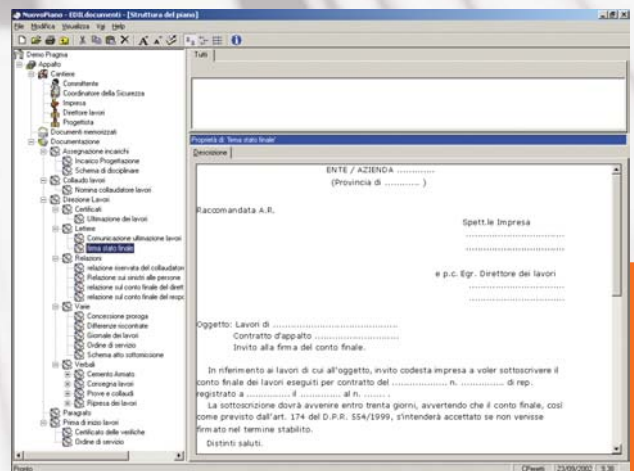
NuovoPiano - EDILdocumenti - [Struttura del piano]
File Modifica Visualizza Vai Help

Demo Pragma
Appalto
Cantiere
Committente
Coordinatore della Sicurezza
Impresa
Direttore lavori
Progettista
Documenti memorizzati
Documentazione
Assegnazione incarichi
Incarico Progettazione
Schema di disciplinare
Collaudo lavori
Nomina collaudatore lavori
Direzione Lavori
Certificati
Ultimazione dei lavori
Lettere
Comunicazione ultimazione lavori
firma stato finale
Relazioni
relazione riservata del collaudator
Relazione sui sinistri alle persone
relazione sul conto finale del diret
relazione sul conto finale del respo
Varie
Concessione proroga
Differenze riscontrate
Giornale dei lavori
Ordine di servizio
Schema atto sottomissione
Verbali
Cemento Armato
Consegna lavori
Prove e collaudi
Ripresa dei lavori
Paragrafi
Prima di inizio lavori
Certificato delle verifiche
Ordine di servizio

Tutti

Proprietà di 'firma stato finale'
Descrizione

ENTE / AZIENDA ............
(Provincia di ........... )

Raccomandata A.R.

Spett.le Impresa
.............................
.............................

e p.c. Egr. Direttore dei lavori
.............................
.............................

Oggetto: Lavori di .......................................
Contratto d'appalto .............................
Invito alla firma del conto finale.

In riferimento ai lavori di cui all'oggetto, invito codesta impresa a voler sottoscrivere il conto finale dei lavori eseguiti per contratto del .................. n. ............. di rep. registrato a .............. il ............. al n. ....... .
La sottoscrizione dovrà avvenire entro trenta giorni, avvertendo che il conto finale, così come previsto dall'art. 174 del D.P.R. 554/1999, s'intenderà accettato se non venisse firmato nel termine stabilito.

Distinti saluti.

Pronto CPeseti 23/09/2002 9.38